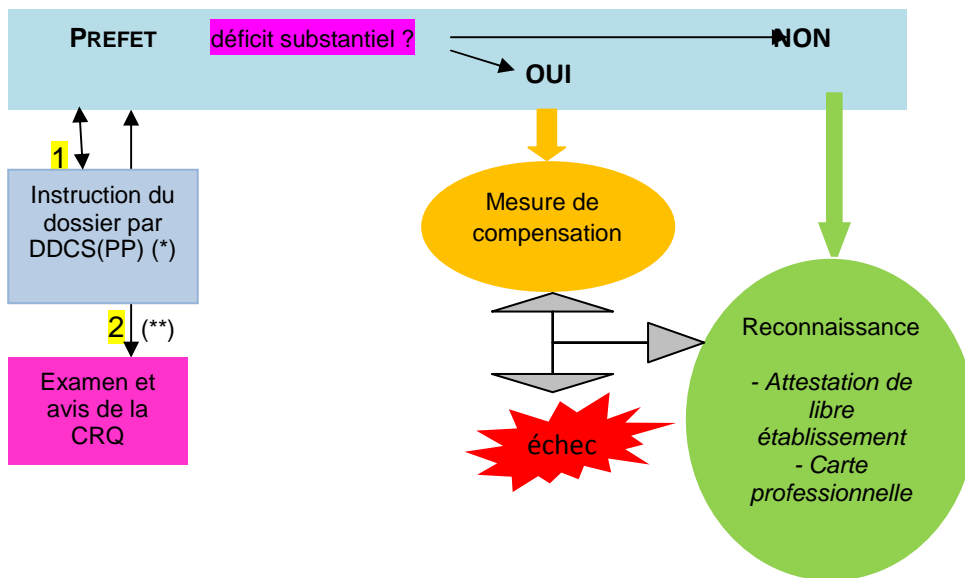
PREFET

déficit substantiel ?

NON

OUI

1

Instruction du dossier par DDCS(PP) (*)

2 (**)

Examen et avis de la CRQ

Mesure de compensation

échec

Reconnaissance

*- Attestation de libre établissement*
*- Carte professionnelle*